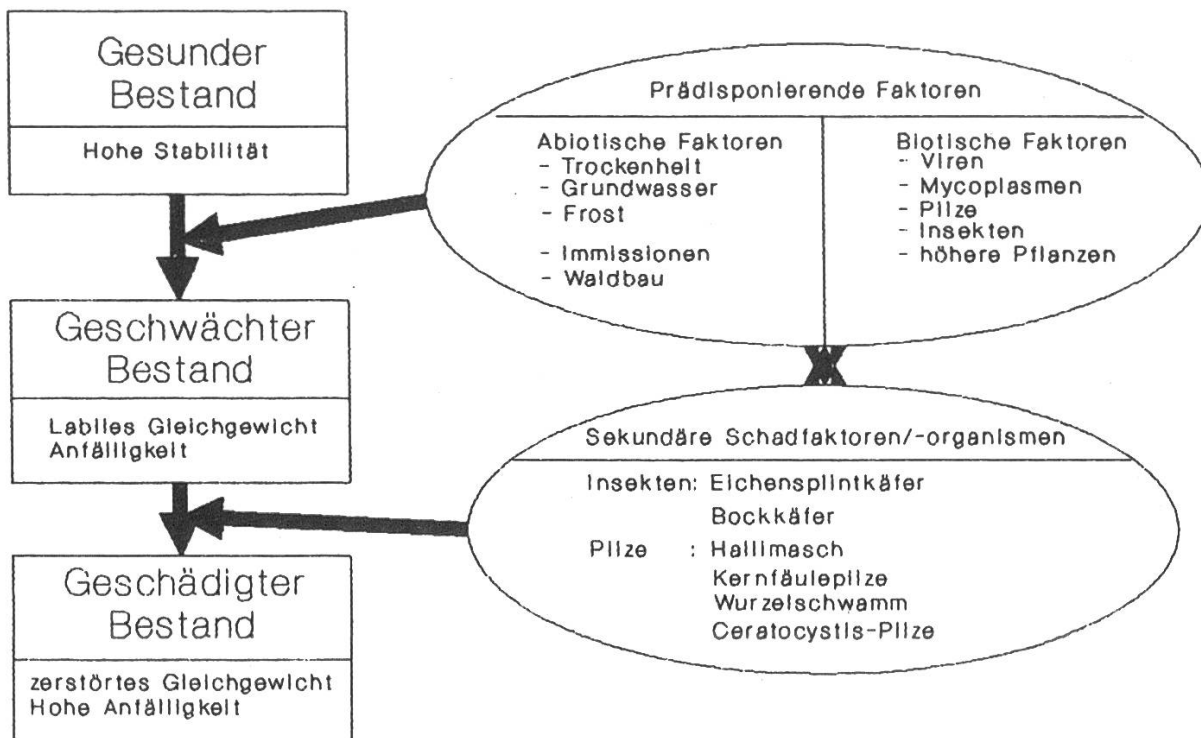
Gesunder Bestand

Hohe Stabilität

Prädisponierende Faktoren

Abiotische Faktoren
- Trockenheit
- Grundwasser
- Frost
- Immissionen
- Waldbau

Biotische Faktoren
- Viren
- Mycoplasmen
- Pilze
- Insekten
- höhere Pflanzen

Geschwächter Bestand

Labiles Gleichgewicht
Anfälligkeit

Sekundäre Schadfaktoren/-organismen

Insekten: Eichensplintkäfer
Bockkäfer
Pilze : Hallimasch
Kernfäulepilze
Wurzelschwamm
Ceratocystis-Pilze

Geschädigter Bestand

zerstörtes Gleichgewicht
Hohe Anfälligkeit